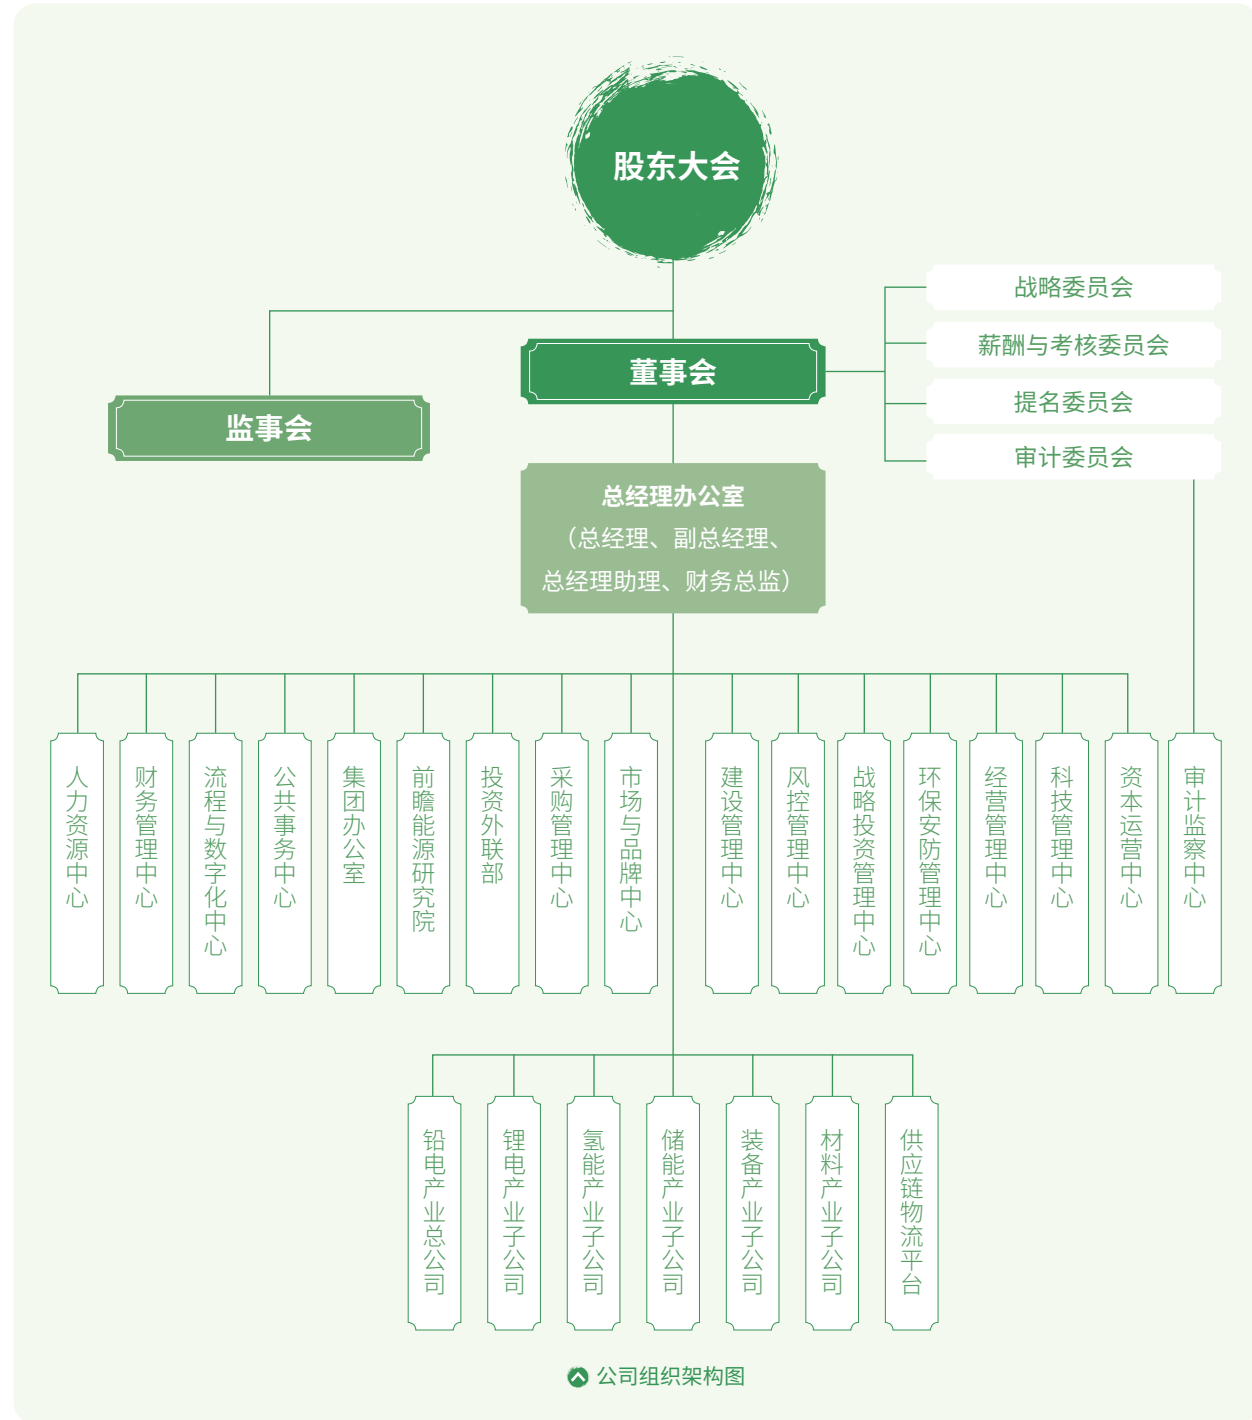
股东大会

战略委员会
薪酬与考核委员会
提名委员会
审计委员会

董事会

监事会

总经理办公室
（总经理、副总经理、
总经理助理、财务总监）

人力资源中心
财务管理中心
流程与数字化中心
公共事务中心
集团办公室
前瞻能源研究院
投资外联部
采购管理中心
市场与品牌中心
建设管理中心
风控管理中心
战略投资管理中心
环保安防管理中心
经营管理中心
科技管理中心
资本运营中心
审计监察中心

铅电产业总公司
锂电产业子公司
氢能产业子公司
储能产业子公司
装备产业子公司
材料产业子公司
供应链物流平台

公司组织架构图